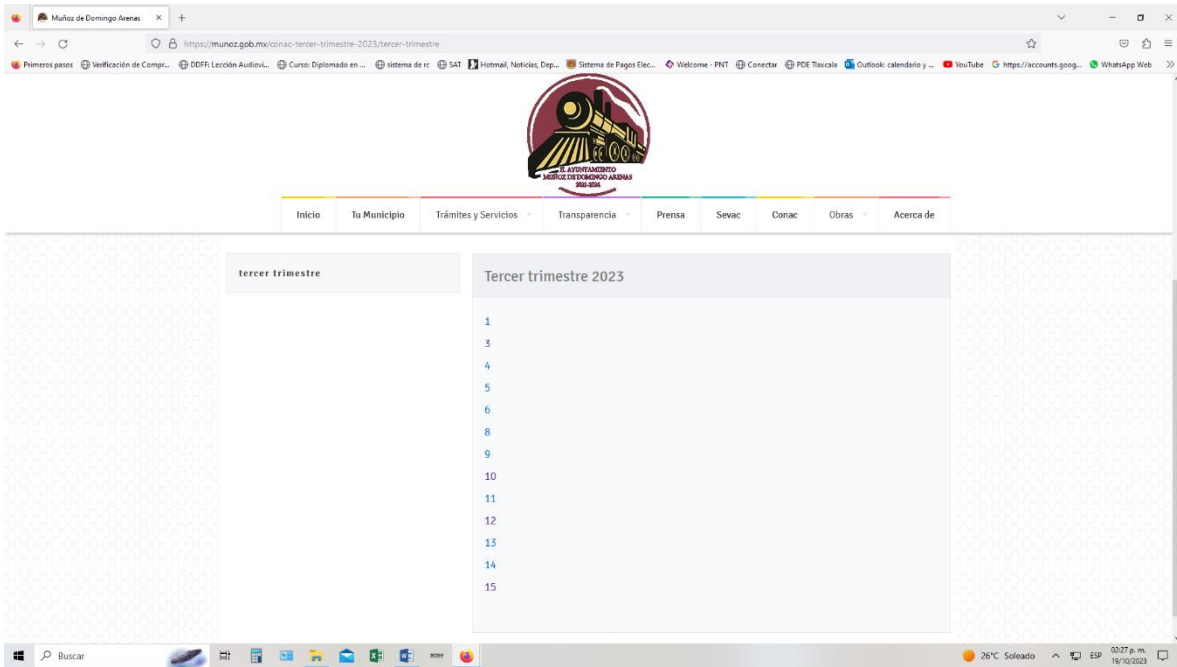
Muñoz de Domingo Arenas ×
https://munoz.gob.mx/conac-tercer-trimestre-2023/tercer-trimestre
Primeros pasos Verificación de Compr... DDFF: Lección Audiovi... Curso: Diplomado en ... sistema de rc SAT Hotmail, Noticias, Dep... Sistema de Pagos Elec... Welcome - PNT Conectar PDE Tlaxcala Outlook: calendario y ... YouTube https://accounts.goog... WhatsApp Web

H. AYUNTAMIENTO MUÑOZ DE DOMINGO ARENAS 2021-2024

Inicio Tu Municipio Trámites y Servicios Transparencia Prensa Sevac Conac Obras Acerca de

tercer trimestre

Tercer trimestre 2023

1
3
4
5
6
8
9
10
11
12
13
14
15

Buscar
26°C Soleado ESP 02:27 p. m. 19/10/2023